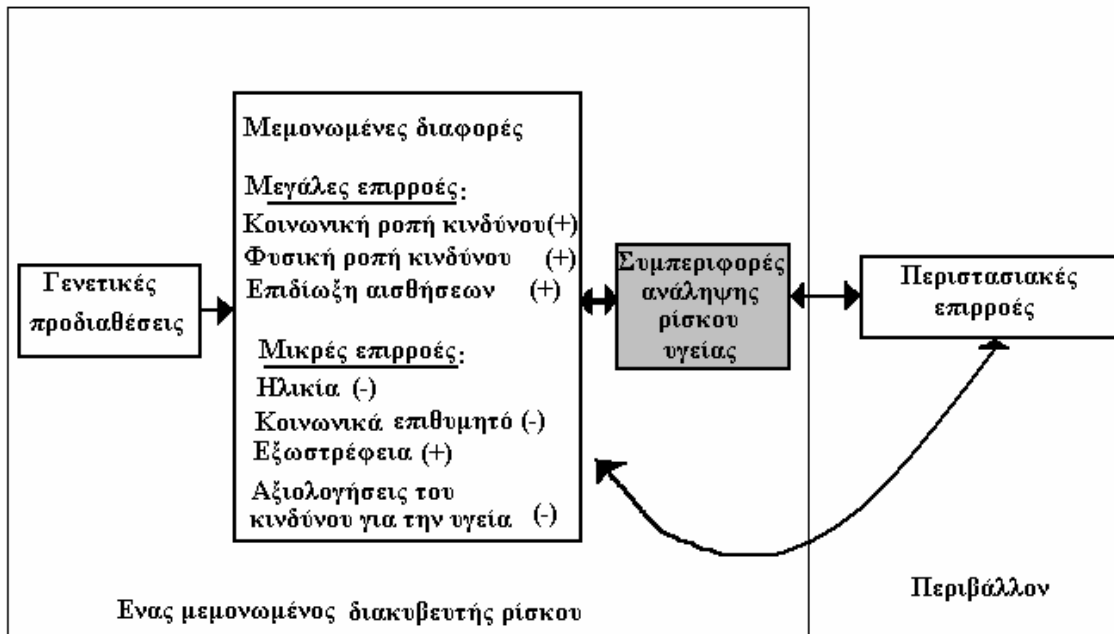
Μεμονωμένες διαφορές

Μεγάλες επιρροές:
Κοινωνική ροπή κινδύνου(+)
Φυσική ροπή κινδύνου (+)
Επιδίωξη αισθήσεων (+)

Μικρές επιρροές:
Ηλικία (-)
Κοινωνικά επιθυμητό (-)
Εξωστρέφεια (+)
Αξιολογήσεις του κινδύνου για την υγεία (-)

Γενετικές προδιαθέσεις

Συμπεριφορές ανάληψης ρίσκου υγείας

Περιστασιακές επιρροές

Ενας μεμονωμένος διακυβευτής ρίσκου

Περιβάλλον